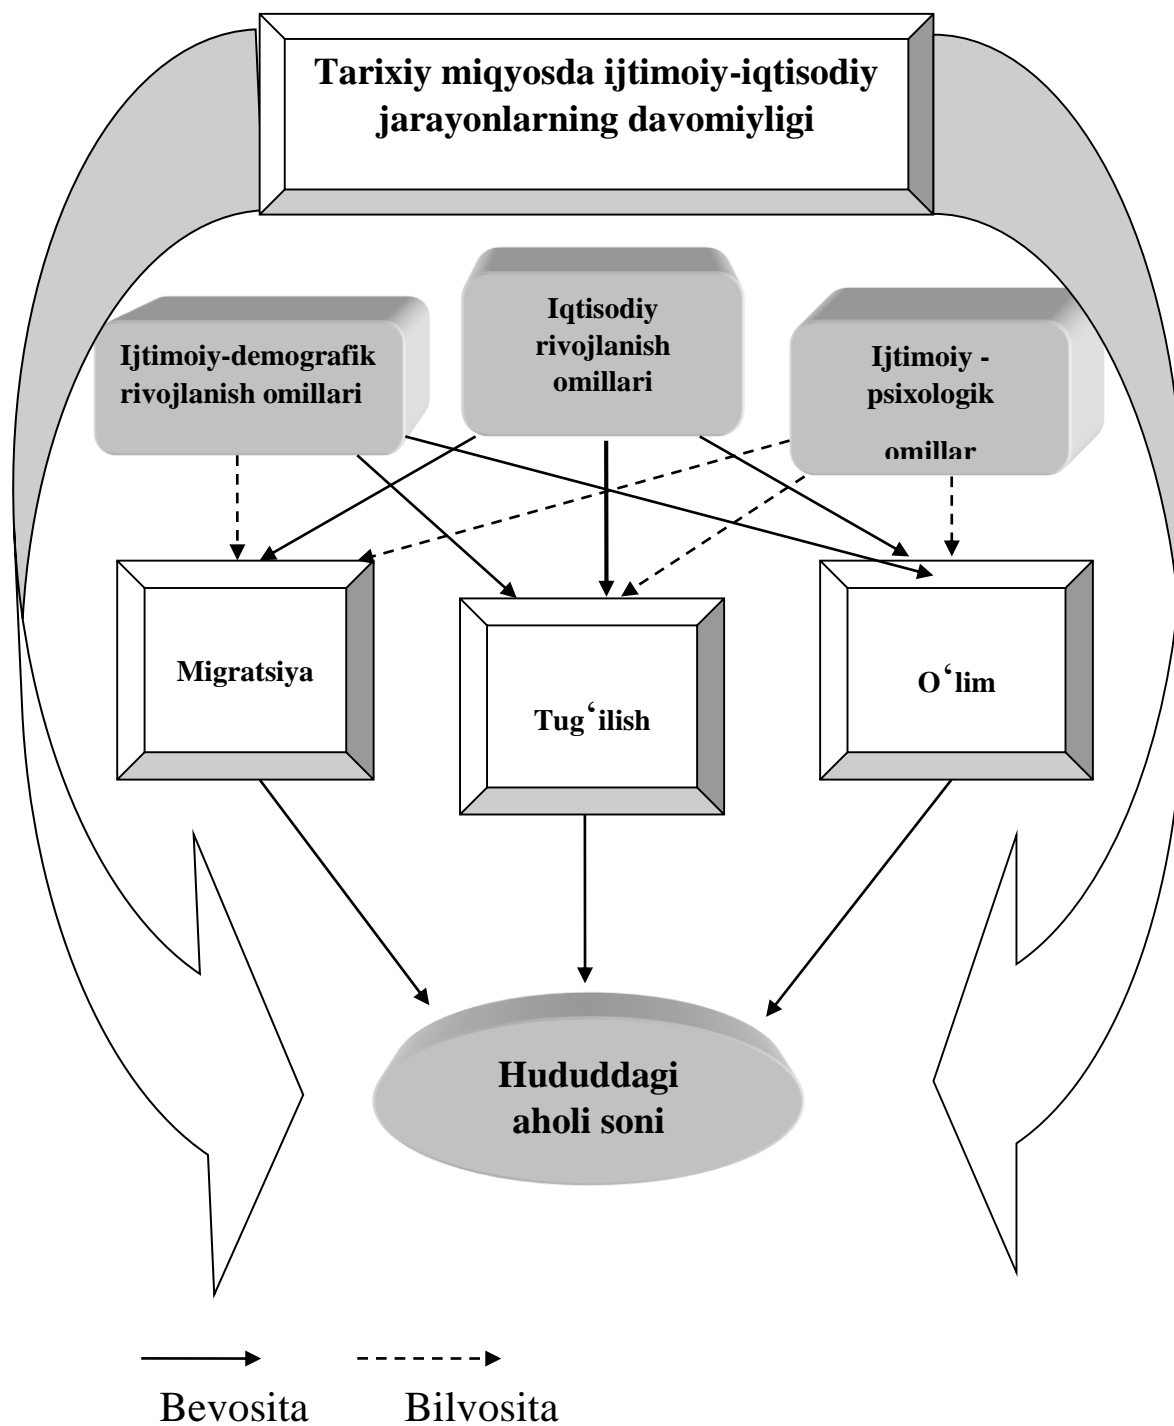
Tarixiy miqyosda ijtimoiy-iqtisodiy jarayonlarning davomiyligi

Ijtimoiy-demografik rivojlanish omillari

Iqtisodiy rivojlanish omillari

Ijtimoiy - psixologik omillar

Migratsiya

Tug‘ilish

O‘lim

Hududdagi aholi soni

Bevosita

Bilvosita